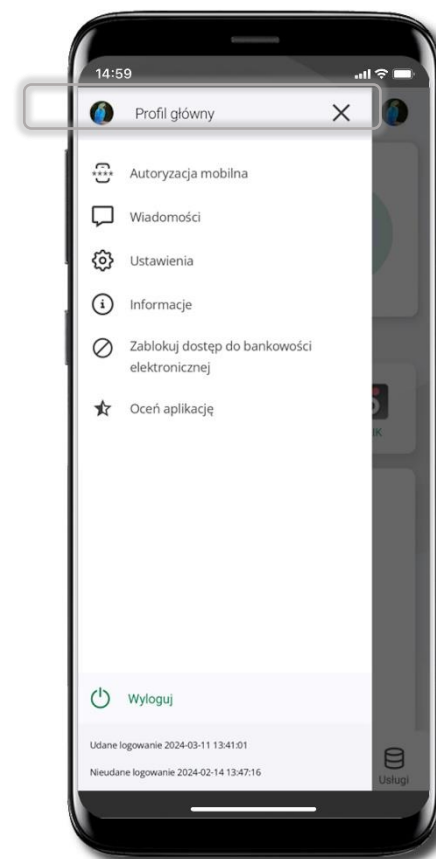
14:59

Profil główny

Autoryzacja mobilna

Wiadomości

Ustawienia

Informacje

Zablokuj dostęp do bankowości elektronicznej

Oceń aplikację

IK

Wyloguj

Udane logowanie 2024-03-11 13:41:01

Nieudane logowanie 2024-02-14 13:47:16

Usługi